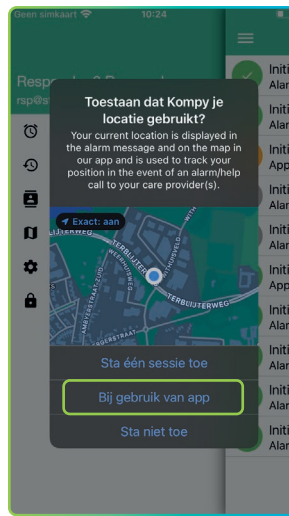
Geen simkaart 10:24

Respo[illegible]

rsp@s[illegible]

Toestaan dat Kompy je locatie gebruikt?

Your current location is displayed in the alarm message and on the map in our app and is used to track your position in the event of an alarm/help call to your care provider(s).

Exact: aan

TERBLIJTERWEG

TERBLIJTERWEG

HUISVELD

AMBYERSTRAAT-ZUID

Sta één sessie toe

Bij gebruik van app

Sta niet toe

Initi
Alar
Initi
Alar
Initi
App
Initi
Alar
Initi
Alar
Initi
App
Initi
Alar
Initi
Alar
Initi
Alar
Initi
Alar